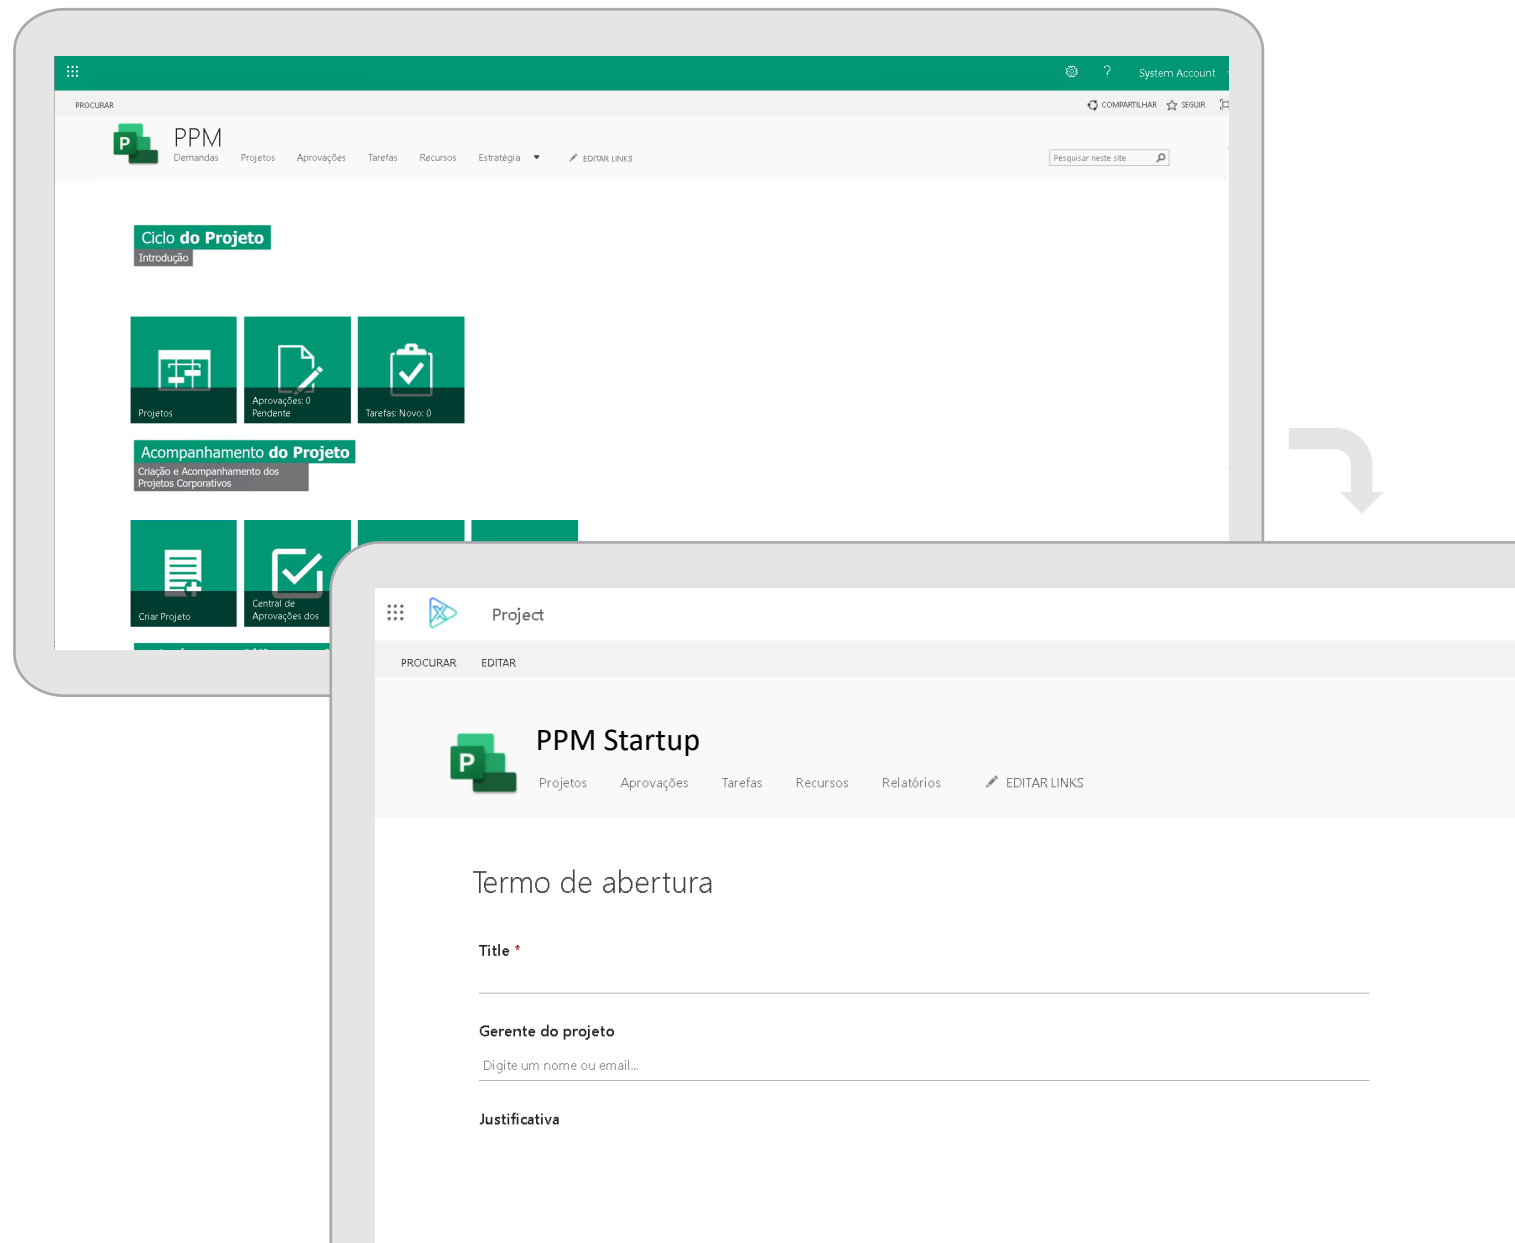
? System Account

PROCURAR

COMPARTILHAR SEGUIR

PPM

Demandas Projetos Aprovações Tarefas Recursos Estratégia EDITAR LINKS

Pesquisar neste site

Ciclo do Projeto

Introdução

Projetos

Aprovações: 0 Pendente

Tarefas: Novo: 0

Acompanhamento do Projeto

Criação e Acompanhamento dos Projetos Corporativos

Criar Projeto

Central de Aprovações dos

Project

PROCURAR EDITAR

PPM Startup

Projetos Aprovações Tarefas Recursos Relatórios EDITAR LINKS

Termo de abertura

Title *

Gerente do projeto

Digite um nome ou email...

Justificativa